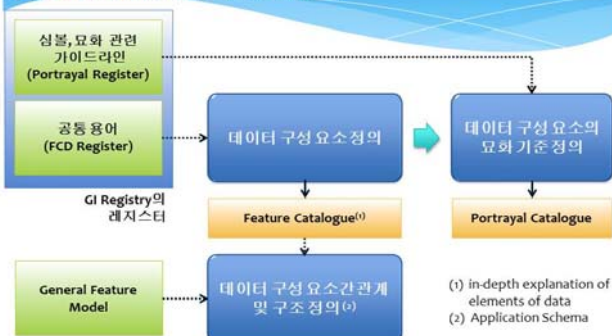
심볼,묘화 관련 가이드라인 (Portrayal Register)

공통 용어 (FCD Register)

GI Registry의 레지스터

데이터 구성 요소정의

데이터 구성 요소의 묘화기준정의

Feature Catalogue⁽¹⁾

Portrayal Catalogue

General Feature Model

데이터 구성 요소간관계 및 구조정의⁽²⁾

(1) in-depth explanation of elements of data
(2) Application Schema